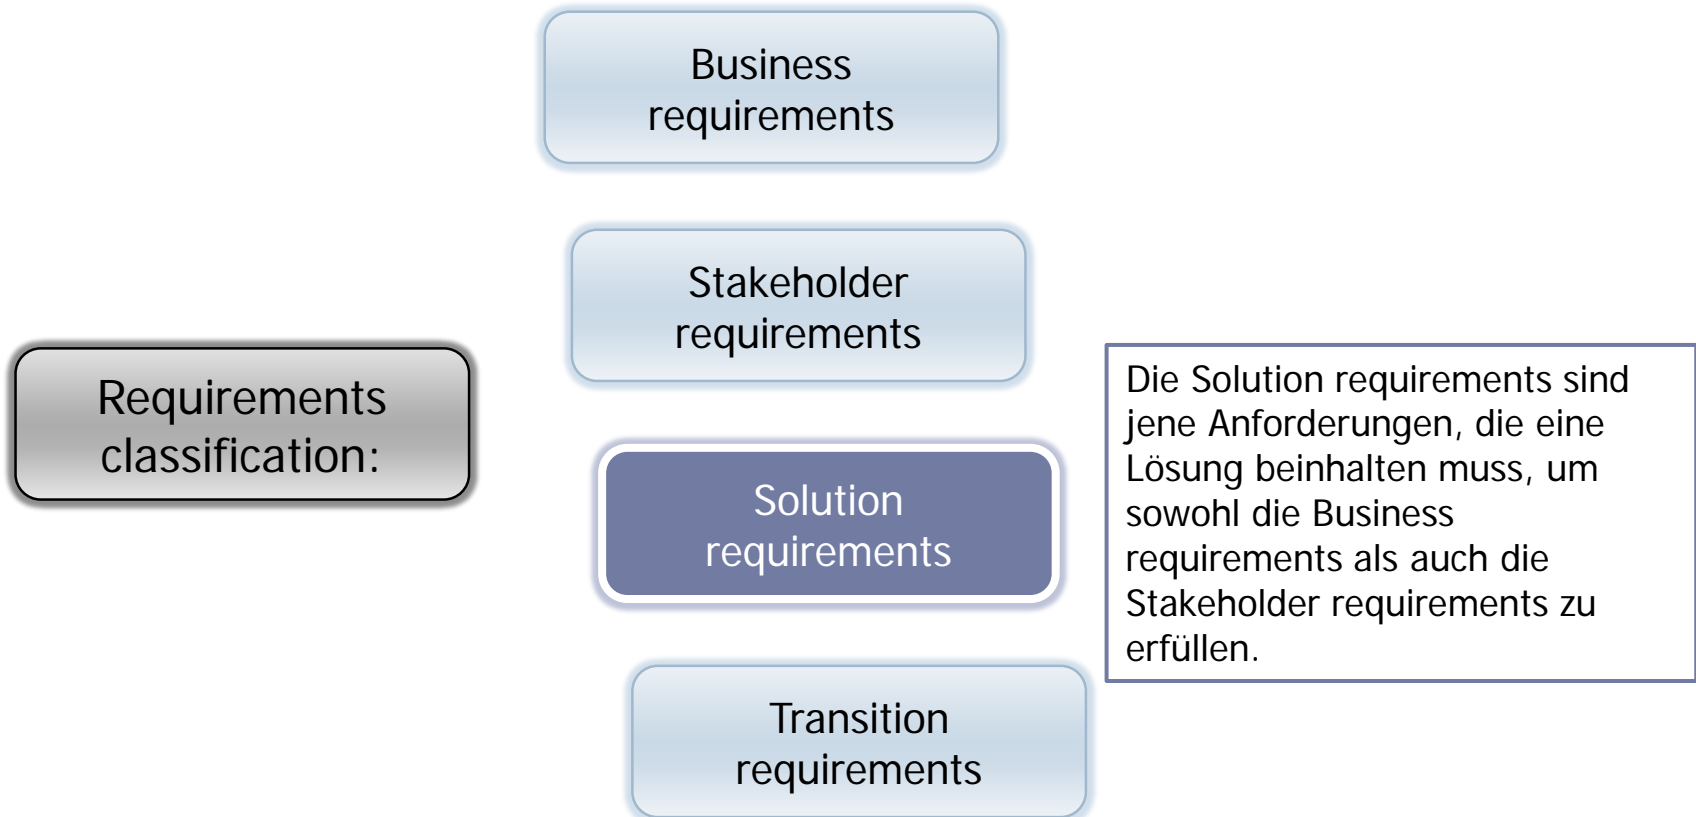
Requirements classification:

Business requirements

Stakeholder requirements

Solution requirements

Transition requirements

Die Solution requirements sind jene Anforderungen, die eine Lösung beinhalten muss, um sowohl die Business requirements als auch die Stakeholder requirements zu erfüllen.